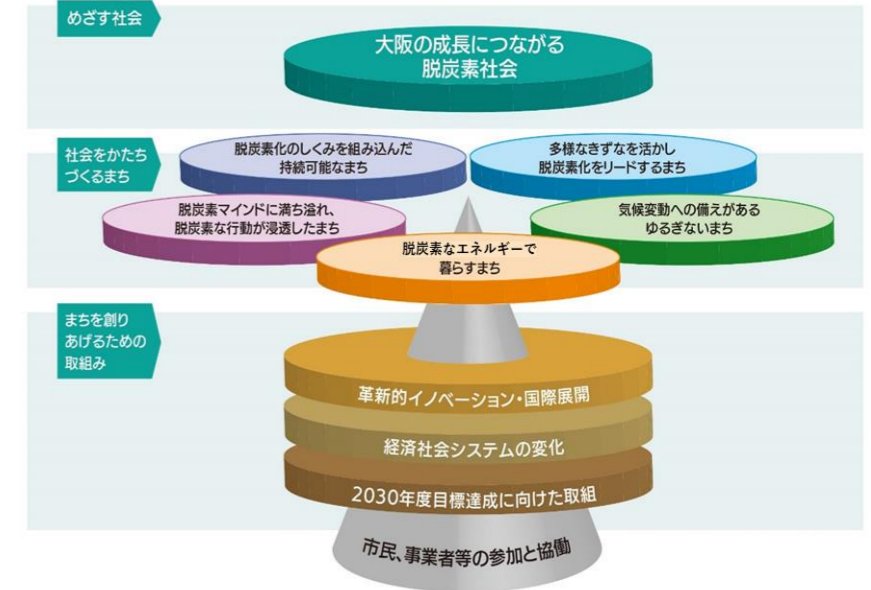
めざす社会

大阪の成長につながる
脱炭素社会

社会をかたちづくるまち

脱炭素化のしくみを組み込んだ
持続可能なまち

多様なきずなを活かし
脱炭素化をリードするまち

脱炭素マインドに満ち溢れ、
脱炭素な行動が浸透したまち

気候変動への備えがある
ゆるぎないまち

脱炭素なエネルギーで
暮らすまち

まちを創りあげるための取組み

革新的イノベーション・国際展開

経済社会システムの変化

2030年度目標達成に向けた取組

市民、事業者等の参加と協働